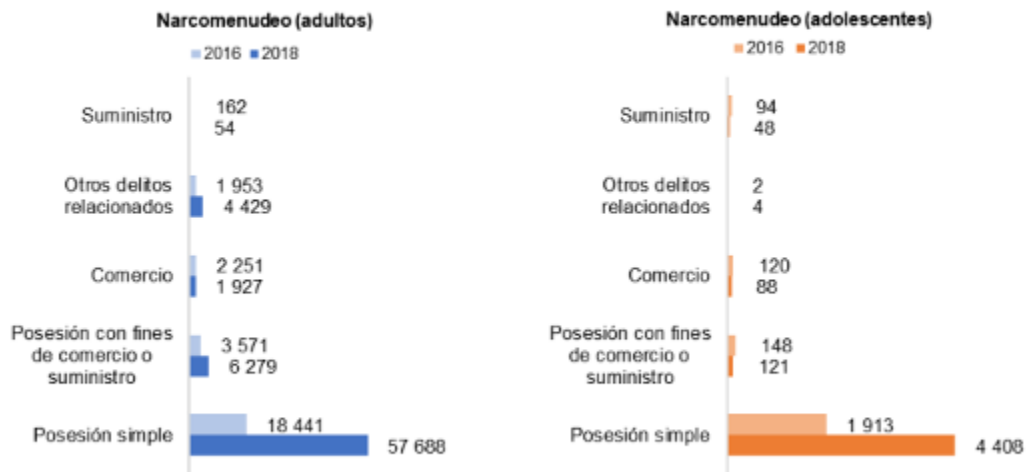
Narcomenudeo (adultos)

2016 2018

Suministro 162 54

Otros delitos relacionados 1 953 4 429

Comercio 2 251 1 927

Posesión con fines de comercio o suministro 3 571 6 279

Posesión simple 18 441 57 688

Narcomenudeo (adolescentes)

2016 2018

Suministro 94 48

Otros delitos relacionados 2 4

Comercio 120 88

Posesión con fines de comercio o suministro 148 121

Posesión simple 1 913 4 408